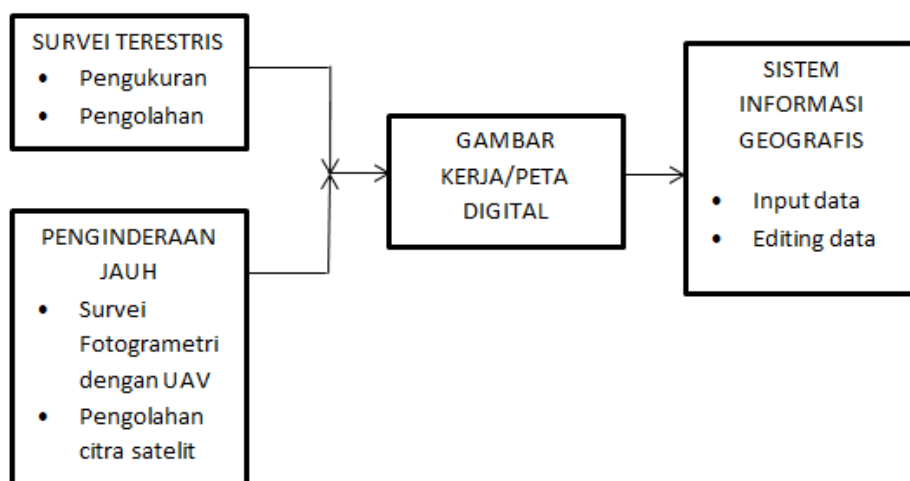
SURVEI TERESTRIS
- Pengukuran
- Pengolahan

PENGINDERAAN JAUH
- Survei Fotogrametri dengan UAV
- Pengolahan citra satelit

GAMBAR KERJA/PETA DIGITAL

SISTEM INFORMASI GEOGRAFIS
- Input data
- Editing data